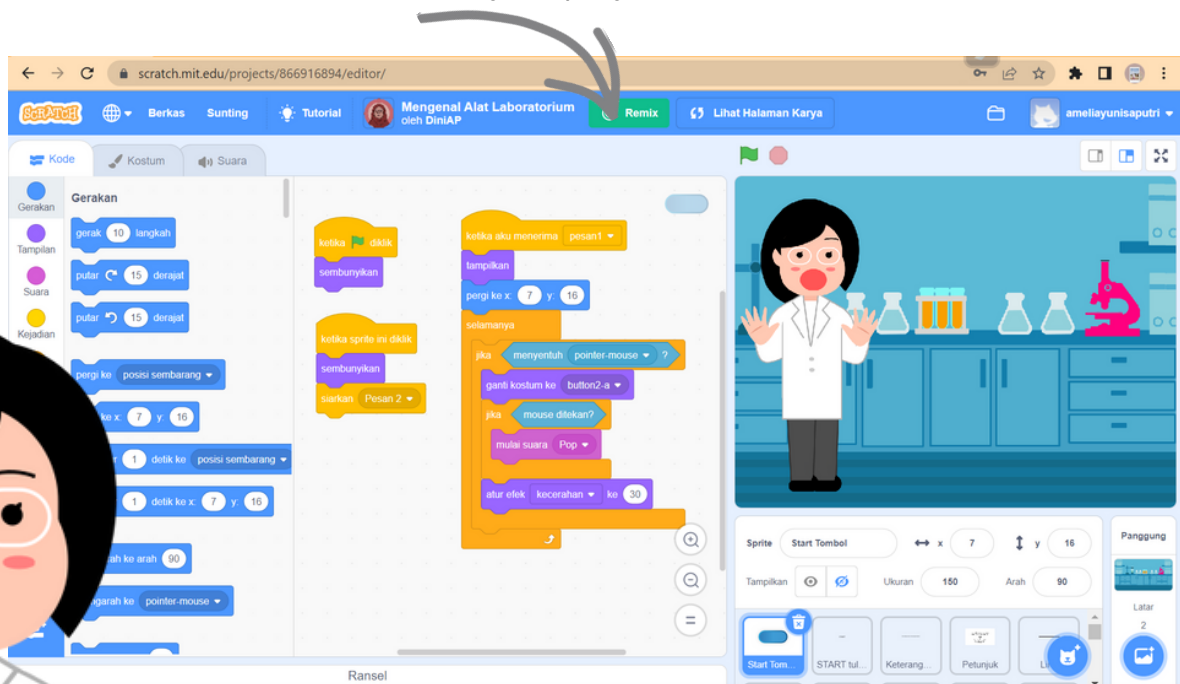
scratch.mit.edu/projects/866916894/editor/

SCRATCH Berkas Sunting Tutorial Mengenal Alat Laboratorium oleh DiniAP Remix Lihat Halaman Karya ameliayunisaputri

Kode Kostum Suara

Gerakan Tampilan Suara Kejadian

Gerakan
gerak 10 langkah
putar 15 derajat
putar 15 derajat
pergi ke posisi sembarang
ke x: 7 y: 16
1 detik ke posisi sembarang
1 detik ke x: 7 y: 16
ah ke arah 90
ngarah ke pointer-mouse

ketika diklik
sembunyikan

ketika sprite ini diklik
sembunyikan
siarkan Pesan 2

ketika aku menerima pesan1
tampilkan
pergi ke x: 7 y: 16
selamanya
jika menyentuh pointer-mouse ?
ganti kostum ke button2-a
jika mouse ditekan?
mulai suara Pop
atur efek kecerahan ke 30

Ransel

Sprite Start Tombol x 7 y 16
Tampilkan Ukuran 150 Arah 90
Start Tom... START tul... Keterang... Petunjuk Li

Panggung
Latar
2